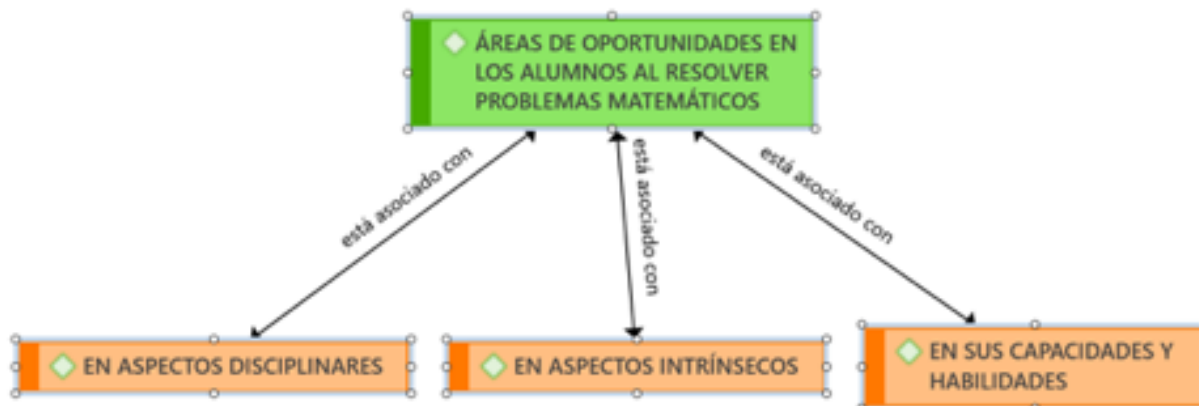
ÁREAS DE OPORTUNIDADES EN LOS ALUMNOS AL RESOLVER PROBLEMAS MATEMÁTICOS

está asociado con

está asociado con

está asociado con

EN ASPECTOS DISCIPLINARES

EN ASPECTOS INTRÍNSECOS

EN SUS CAPACIDADES Y HABILIDADES